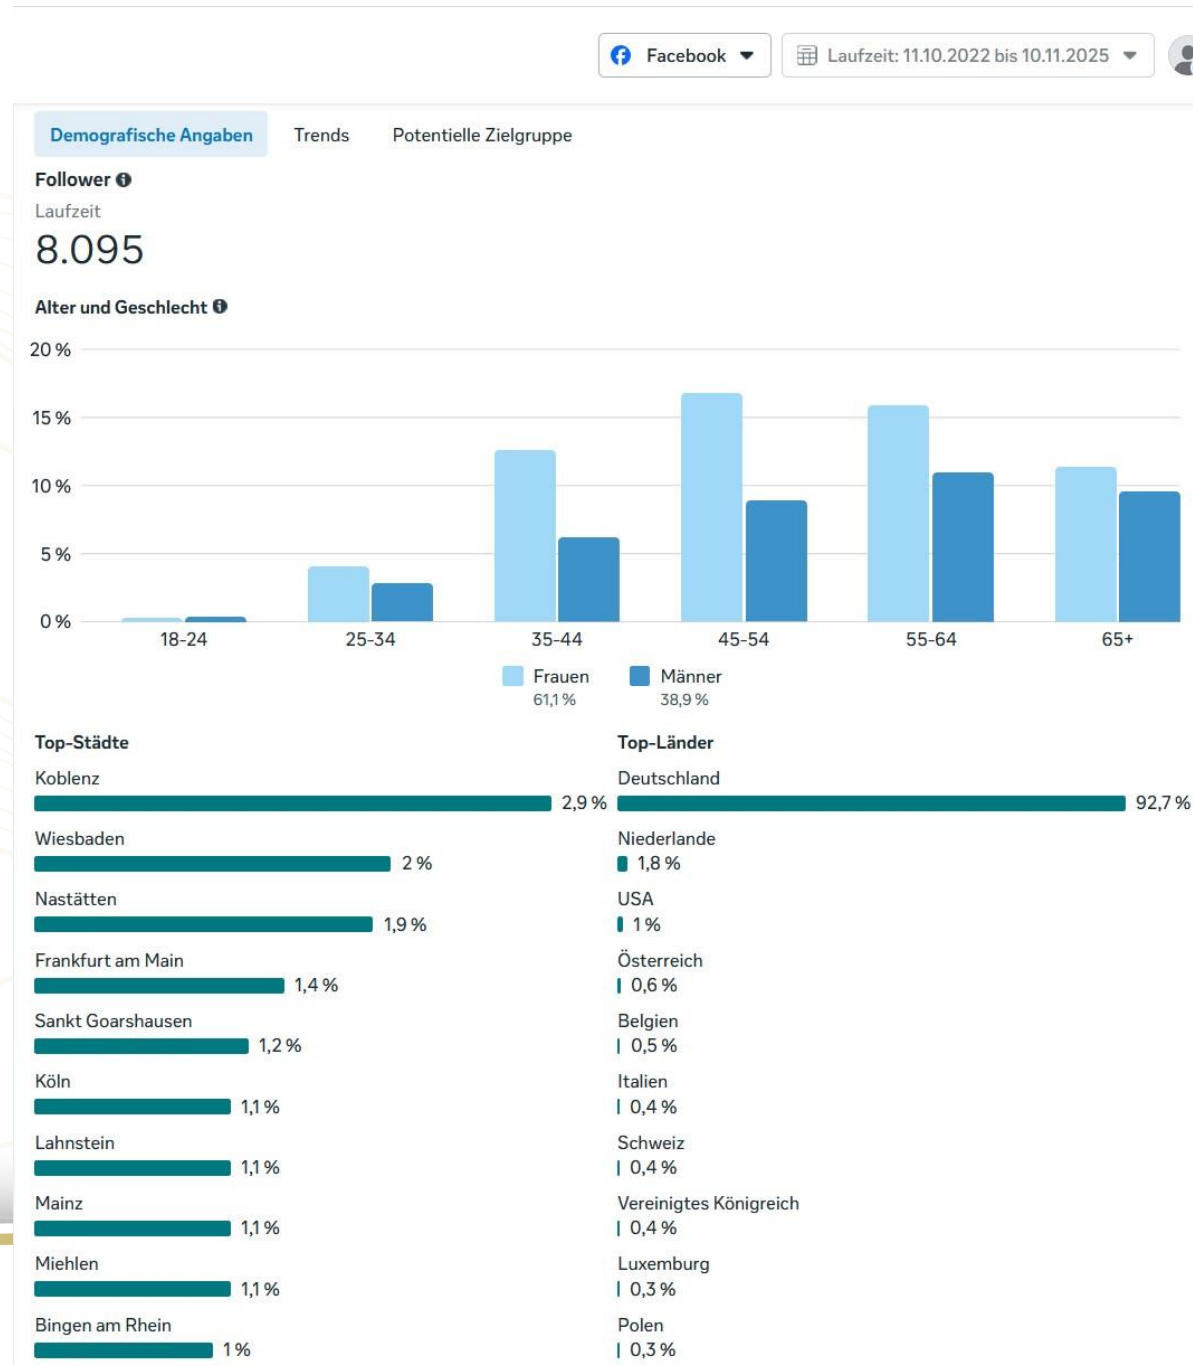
Facebook

Laufzeit: 11.10.2022 bis 10.11.2025

Demografische Angaben

Trends

Potentielle Zielgruppe

Follower

Laufzeit

8.095

Alter und Geschlecht

20 %
15 %
10 %
5 %
0 %

18-24
25-34
35-44
45-54
55-64
65+

Frauen
61,1 %

Männer
38,9 %

Top-Städte

Koblenz
2,9 %

Wiesbaden
2 %

Nastätten
1,9 %

Frankfurt am Main
1,4 %

Sankt Goarshausen
1,2 %

Köln
1,1 %

Lahnstein
1,1 %

Mainz
1,1 %

Miehlen
1,1 %

Bingen am Rhein
1 %

Top-Länder

Deutschland
92,7 %

Niederlande
1,8 %

USA
1 %

Österreich
0,6 %

Belgien
0,5 %

Italien
0,4 %

Schweiz
0,4 %

Vereinigtes Königreich
0,4 %

Luxemburg
0,3 %

Polen
0,3 %